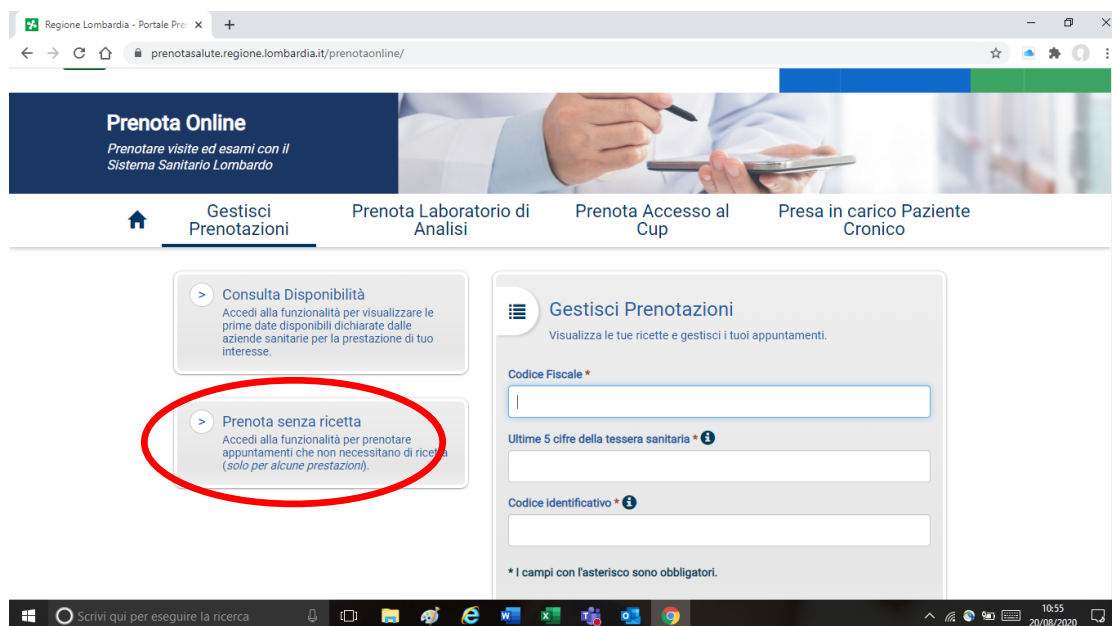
Regione Lombardia - Portale Pre ×

prenotasalute.regione.lombardia.it/prenotaonline/

Prenota Online

Prenotare visite ed esami con il Sistema Sanitario Lombardo

Gestisci Prenotazioni | Prenota Laboratorio di Analisi | Prenota Accesso al Cup | Presa in carico Paziente Cronico

> Consulta Disponibilità
Accedi alla funzionalità per visualizzare le prime date disponibili dichiarate dalle aziende sanitarie per la prestazione di tuo interesse.

> Prenota senza ricetta
Accedi alla funzionalità per prenotare appuntamenti che non necessitano di ricetta (solo per alcune prestazioni).

Gestisci Prenotazioni
Visualizza le tue ricette e gestisci i tuoi appuntamenti.

Codice Fiscale *

Ultime 5 cifre della tessera sanitaria *

Codice identificativo *

* I campi con l'asterisco sono obbligatori.

Scrivi qui per eseguire la ricerca

10:55
20/08/2020